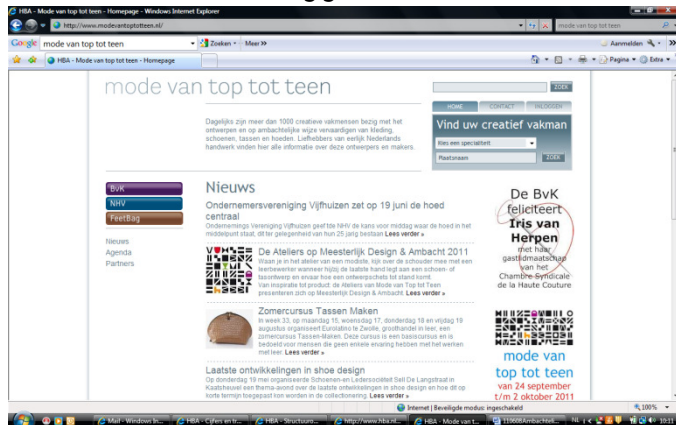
HBA - Mode van top tot teen - Homepage - Windows Internet Explorer

http://www.modevantoptotteen.nl/

mode van top tot teen

Google mode van top tot teen Zoeken Meer » Aanmelden

HBA - Mode van top tot teen - Homepage

Pagina Extra

mode van top tot teen

ZOEK

HOME CONTACT INLOGGEN

Dagelijks zijn meer dan 1000 creatieve vakmensen bezig met het ontwerpen en op ambachtelijke wijze vervaardigen van kleding, schoenen, tassen en hoeden. Liefhebbers van eerlijk Nederlands handwerk vinden hier alle informatie over deze ontwerpers en makers.

Vind uw creatief vakman

Kies een specialiteit

Plaatsnaam ZOEK

BvK
NHV
FeetBag

Nieuws
Agenda
Partners

Nieuws

Ondernemersvereniging Vijfhuizen zet op 19 juni de hoed centraal

Ondernemings Vereniging Vijfhuizen geef'tde NHV de kans voor middag waar de hoed in het middelpunt staat, dit ter gelegenheid van hun 25 jarig bestaan Lees verder »

De Ateliers op Meesterlijk Design & Ambacht 2011

Waar je in het atelier van een modiste, kijk over de schouder mee met een leerbewerker wanneer hij/zij de laatste hand legt aan een schoen- of favoriet/werp en ervaar hoe een ontwerpschets tot stand komt. Van inspiratie tot product: de Ateliers van Mode van Top tot Teen presenteren zich op Meesterlijk Design & Ambacht. Lees verder »

Zomercursus Tassen Maken

In week 33, op maandag 15, woensdag 17, donderdag 18 en vrijdag 19 augustus organiseert Eurolatino te Zwolle, grouthandel in leer, een zomercursus Tassen-Maken. Deze cursus is een basiscursus en is bedoeld voor mensen die geen enkele ervaring hebben met het werken met leer. Lees verder »

Laatste ontwikkelingen in shoe design

Op donderdag 19 mei organiseerde Schoenen-en Ledersociëteit Sell De Langstraat in Kaatsheuvel een thema-avond over de laatste ontwikkelingen in shoe design en hoe dit op korte termijn toegepast kon worden in de collectionering. Lees verder »

De BvK feliciteert Iris van Herpen met haar gastlidmaatschap van het Chambre Syndicale de la Haute Couture

mode van top tot teen
van 24 september t/m 2 oktober 2011

Internet | Beveiligde modus: ingeschakeld 100%

Mail - Windows Int... HBA - Cijfers en tr... HBA - Structuurc... http://www.hba.nl... HBA - Mode van t... 110608AmbachtMel... NL 10:11